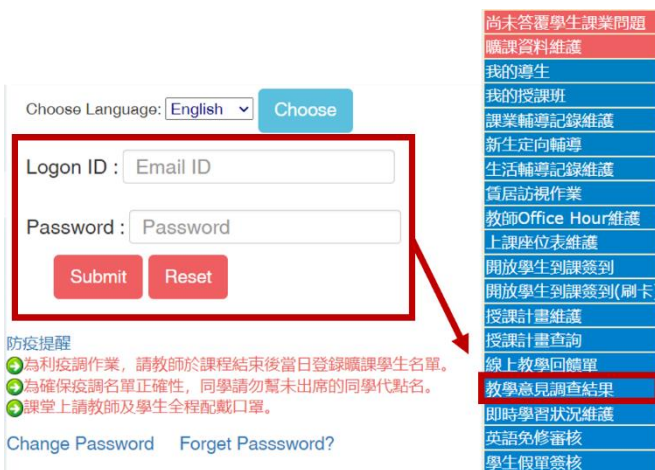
Choose Language: English
Choose

Logon ID : Email ID

Password : Password

Submit Reset

防疫提醒
為利疫調作業，請教師於課程結束後當日登錄曠課學生名單。
為確保疫調名單正確性，同學請勿幫未出席的同學代點名。
課堂上請教師及學生全程配戴口罩。

Change Password Forget Passsword?

尚未答覆學生課業問題
曠課資料維護
我的導生
我的授課班
課業輔導記錄維護
新生定向輔導
生活輔導記錄維護
賃居訪視作業
教師Office Hour維護
上課座位表維護
開放學生到課簽到
開放學生到課簽到(刷卡
授課計畫維護
授課計畫查詢
線上教學回饋單
教學意見調查結果
即時學習狀況維護
英語免修審核
學生假單簽核